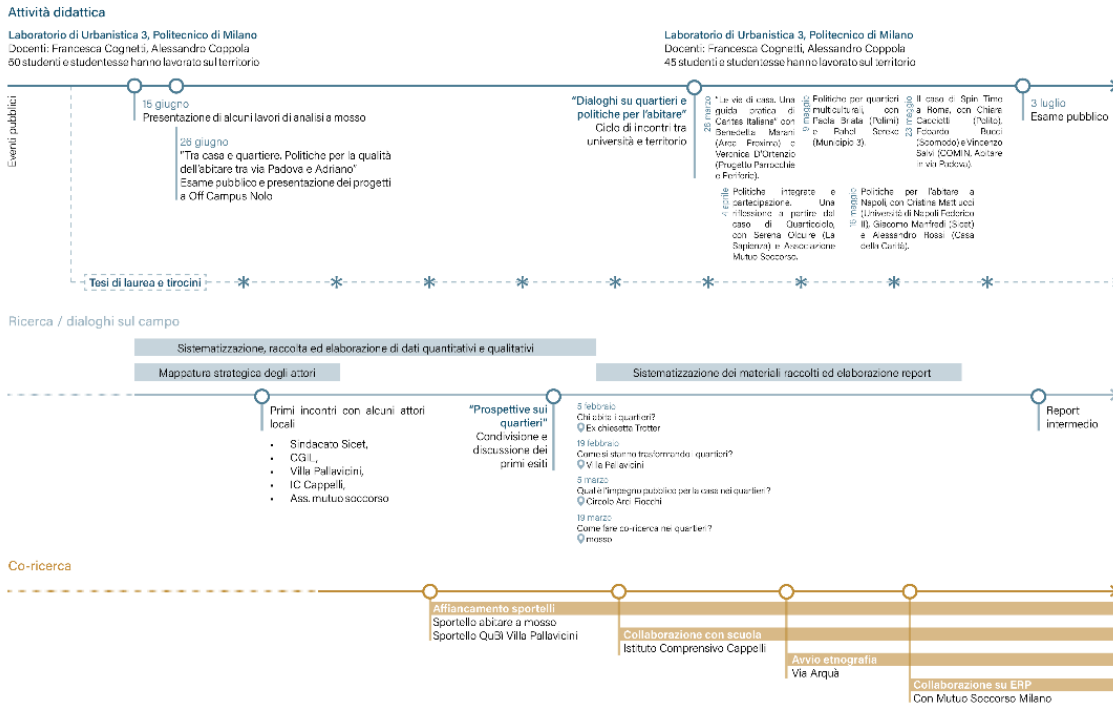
Attività didattica

Laboratorio di Urbanistica 3, Politecnico di Milano
Docenti: Francesca Cognetti, Alessandro Coppola
50 studenti e studentesse hanno lavorato sul territorio

Laboratorio di Urbanistica 3, Politecnico di Milano
Docenti: Francesca Cognetti, Alessandro Coppola
45 studenti e studentesse hanno lavorato sul territorio

Eventi pubblici

15 giugno
Presentazione di alcuni lavori di analisi a mosso

28 giugno
"Tra casa e quartiere. Politiche per la qualità dell'abitare tra via Padova e Adriano"
Esame pubblico e presentazione dei progetti a Off Campus Nolo

"Dialoghi su quartieri e politiche per l'abitare"
Ciclo di incontri tra università e territorio

26 marzo
"Le vie di casa. Una guida erotica di Centes Italiane" con Benedetta Marani (Arci Proxima) e Veronica D'Ortenzio (Progetto Parrocchie e Periferie).

9 maggio
Politiche per quartieri multiculturali, Paola Briata (Polimi) e Rahel Seneke (Municipio 3).

23 maggio
Il caso di Spin Time a Roma, con Chiara Cacciotti (Polito), Edoardo Bucci (Scomodo) e Vincenzo Salvi (COMIN, Abitare in via Padova).

3 luglio
Esame pubblico

4 aprile
Politiche integrate e partecipazione. Una riflessione a partire dal caso di Quarticciolo, con Serena Olcuire (La Sapienza) e Associazione Mutuo Soccorso.

16 maggio
Politiche per l'abitare a Napoli, con Cristina Mattucci (Università di Napoli Federico II), Giacomo Manfredi (Sicet) e Alessandro Rosai (Casa della Carità).

Tesi di laurea e tirocini

Ricerca / dialoghi sul campo

Sistematizzazione, raccolta ed elaborazione di dati quantitativi e qualitativi

Mappatura strategica degli attori

Sistematizzazione dei materiali raccolti ed elaborazione report

Primi incontri con alcuni attori locali
• Sindacato Sicet,
• CGIL,
• Villa Pallavicini,
• IC Cappelli,
• Ass. mutuo soccorso

"Prospettive sui quartieri"
Condivisione e discussione dei primi esiti

5 febbraio
Chi abita i quartieri?
Ex chiesetta Trotter

19 febbraio
Come si stanno trasformando i quartieri?
Villa Pallavicini

5 marzo
Qual è l'impegno pubblico per la casa nei quartieri?
Circolo Arci Biocchi

19 marzo
Come fare co-ricerca nei quartieri?
mosso

Report intermedio

Co-ricerca

Affiancamento sportelli
Sportello abitare a mosso
Sportello QuBì Villa Pallavicini

Collaborazione con scuola
Istituto Comprensivo Cappelli

Avvio etnografia
Via Arquà

Collaborazione su ERP
Con Mutuo Soccorso Milano